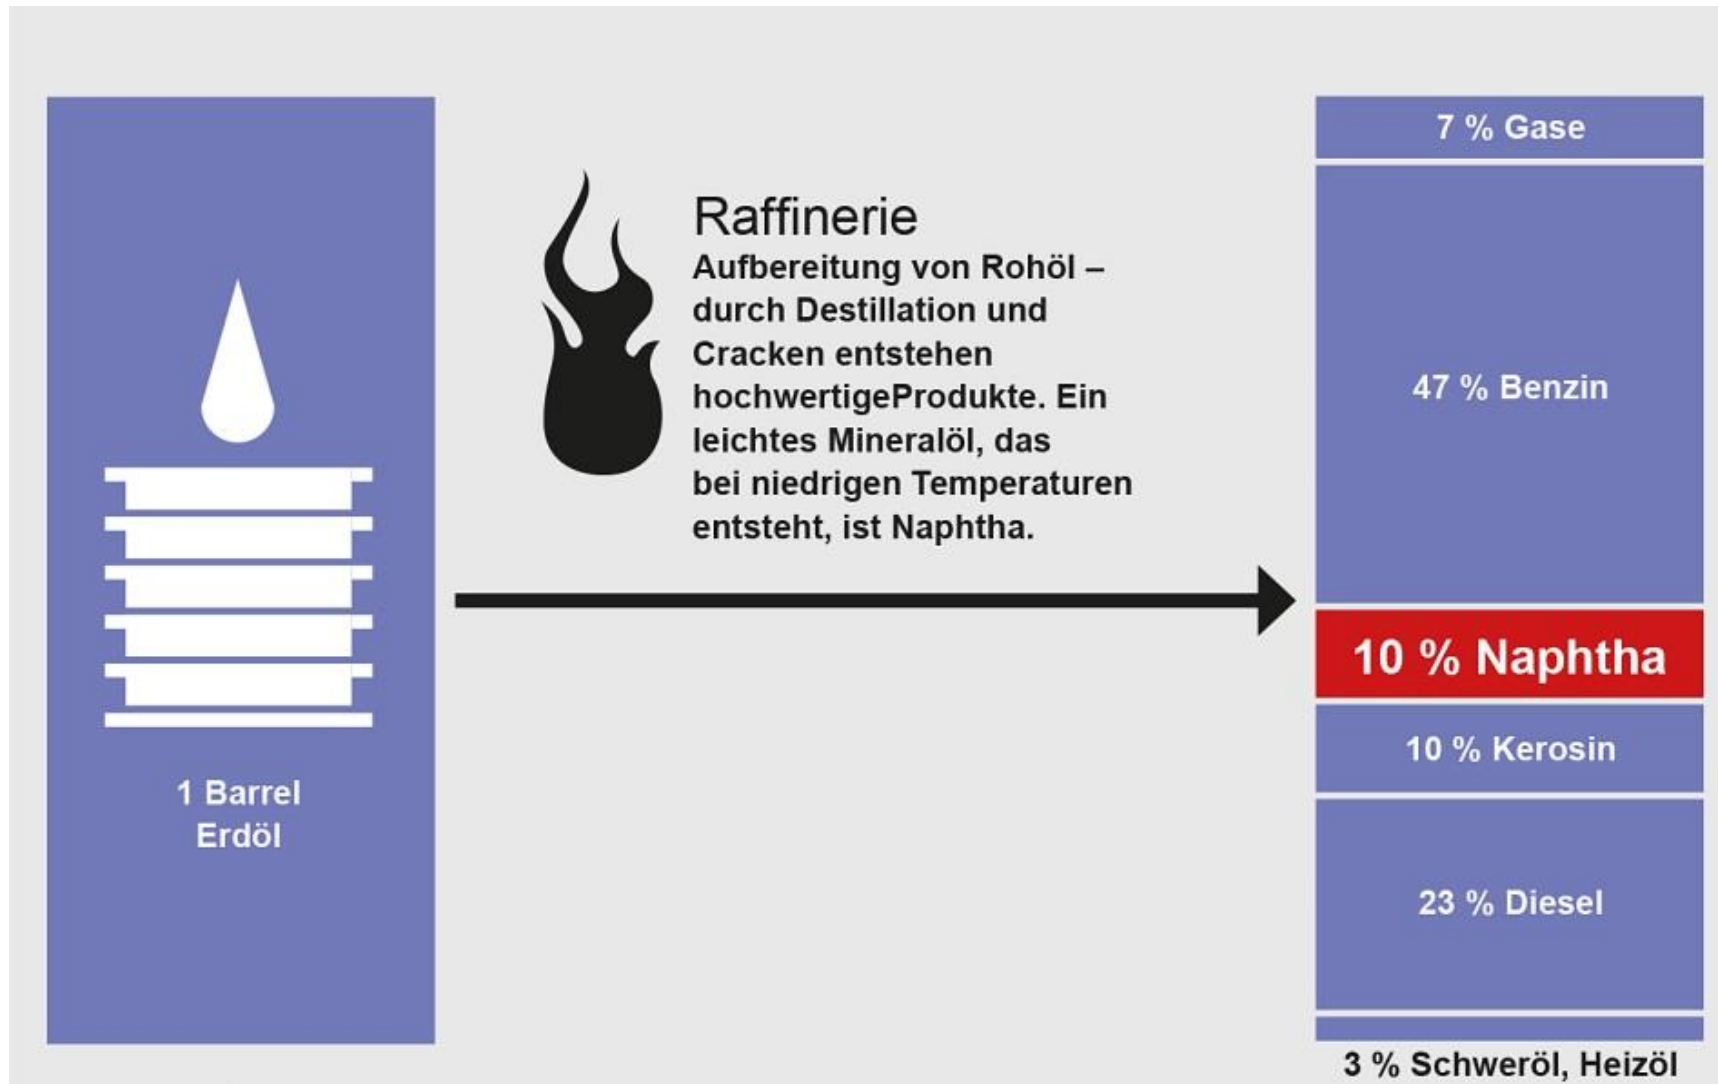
1 Barrel
Erdöl

Raffinerie
Aufbereitung von Rohöl – durch Destillation und Cracken entstehen hochwertigeProdukte. Ein leichtes Mineralöl, das bei niedrigen Temperaturen entsteht, ist Naphtha.

7 % Gase

47 % Benzin

10 % Naphtha

10 % Kerosin

23 % Diesel

3 % Schweröl, Heizöl